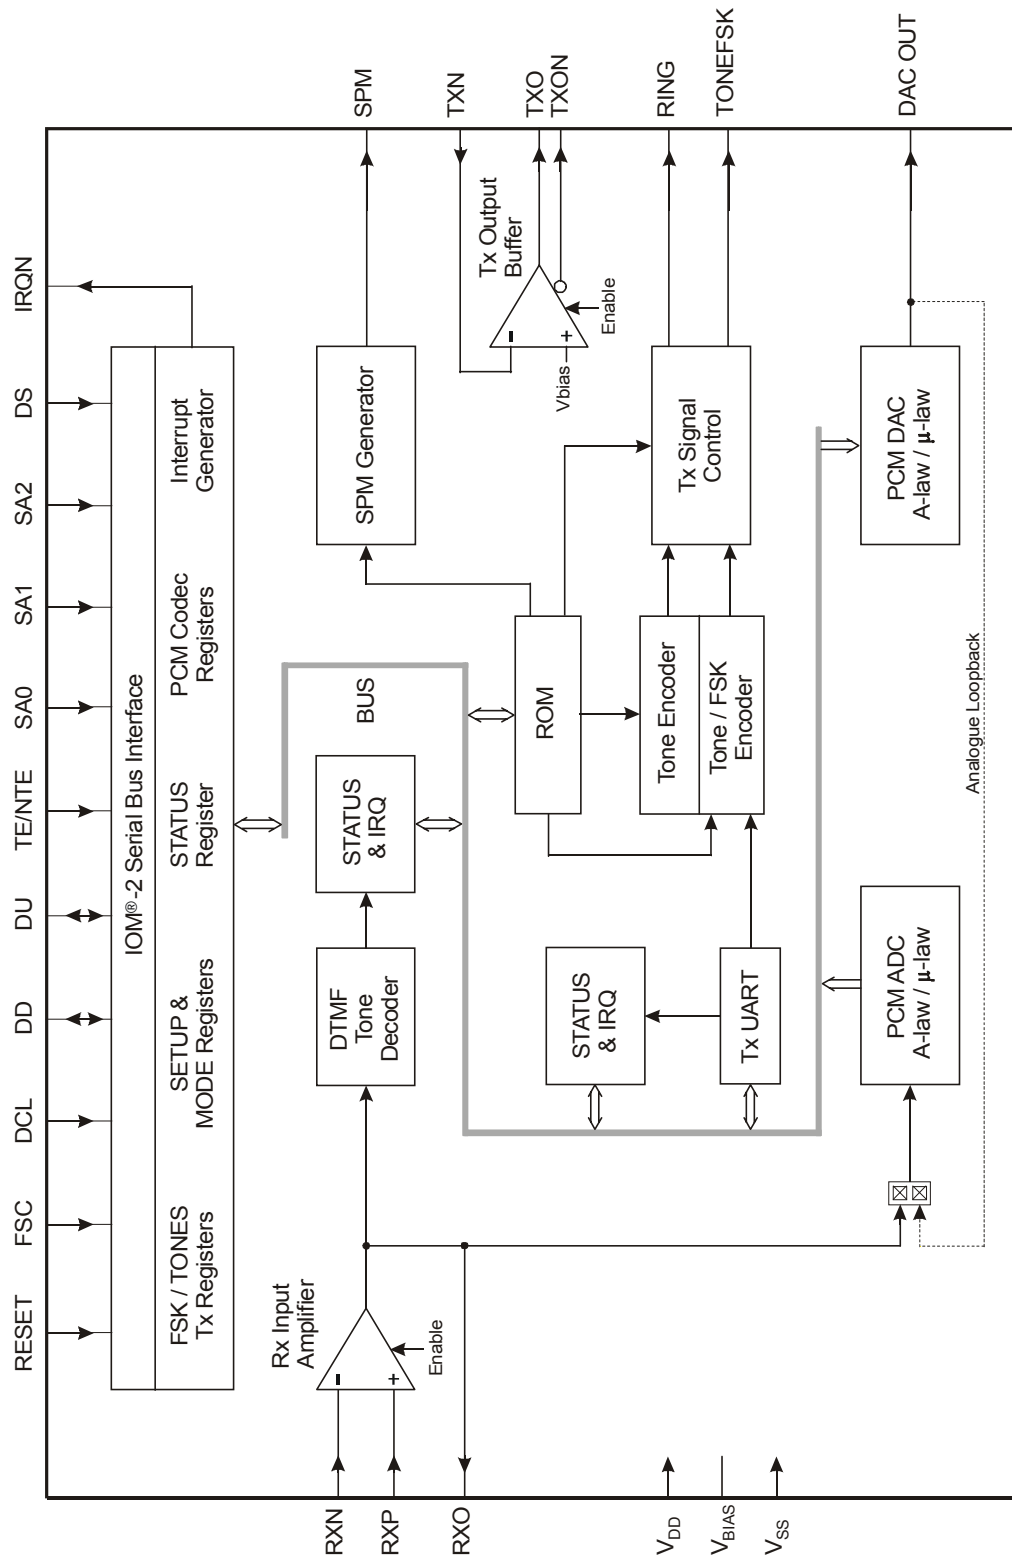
SPM
TXN
TXO
TXON
RING
TONEFSK
DAC OUT

IRQN
DS
SA2
SA1
SA0
TE/NTE
DU
DD
DCL
FSC
RESET

IOM®-2 Serial Bus Interface
Interrupt Generator
PCM Codec Registers
STATUS Register
SETUP & MODE Registers
FSK / TONES Tx Registers

SPM Generator
Tx Output Buffer
Enable
Vbias
Tx Signal Control
PCM DAC A-law / µ-law

BUS
STATUS & IRQ
ROM
Tone Encoder
Tone / FSK Encoder
Analogue Loopback

DTMF Tone Decoder
STATUS & IRQ
Tx UART
PCM ADC A-law / µ-law

Rx Input Amplifier
Enable

RXN
RXP
RXO
$V_{DD}$
$V_{BIAS}$
$V_{SS}$